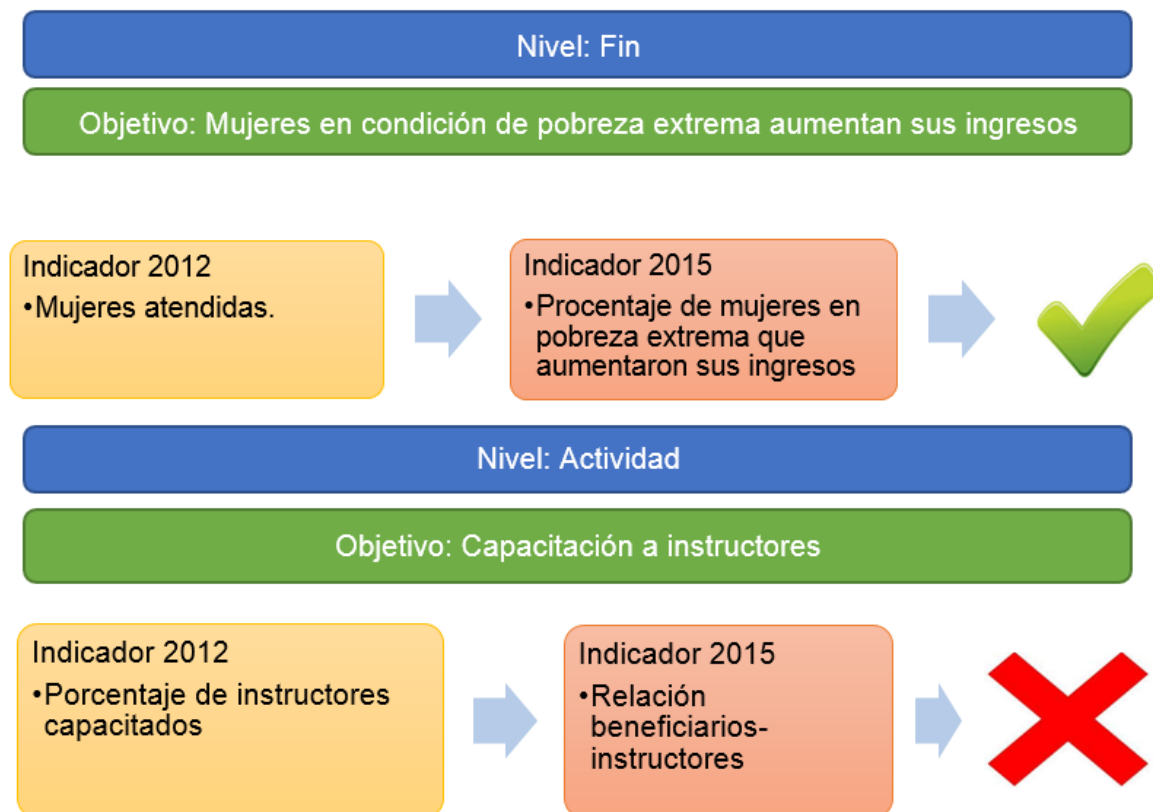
Nivel: Fin

Objetivo: Mujeres en condición de pobreza extrema aumentan sus ingresos

Indicador 2012
•Mujeres atendidas.

Indicador 2015
•Procentaje de mujeres en pobreza extrema que aumentaron sus ingresos

Nivel: Actividad

Objetivo: Capacitación a instructores

Indicador 2012
•Porcentaje de instructores capacitados

Indicador 2015
•Relación beneficiarios-instructores